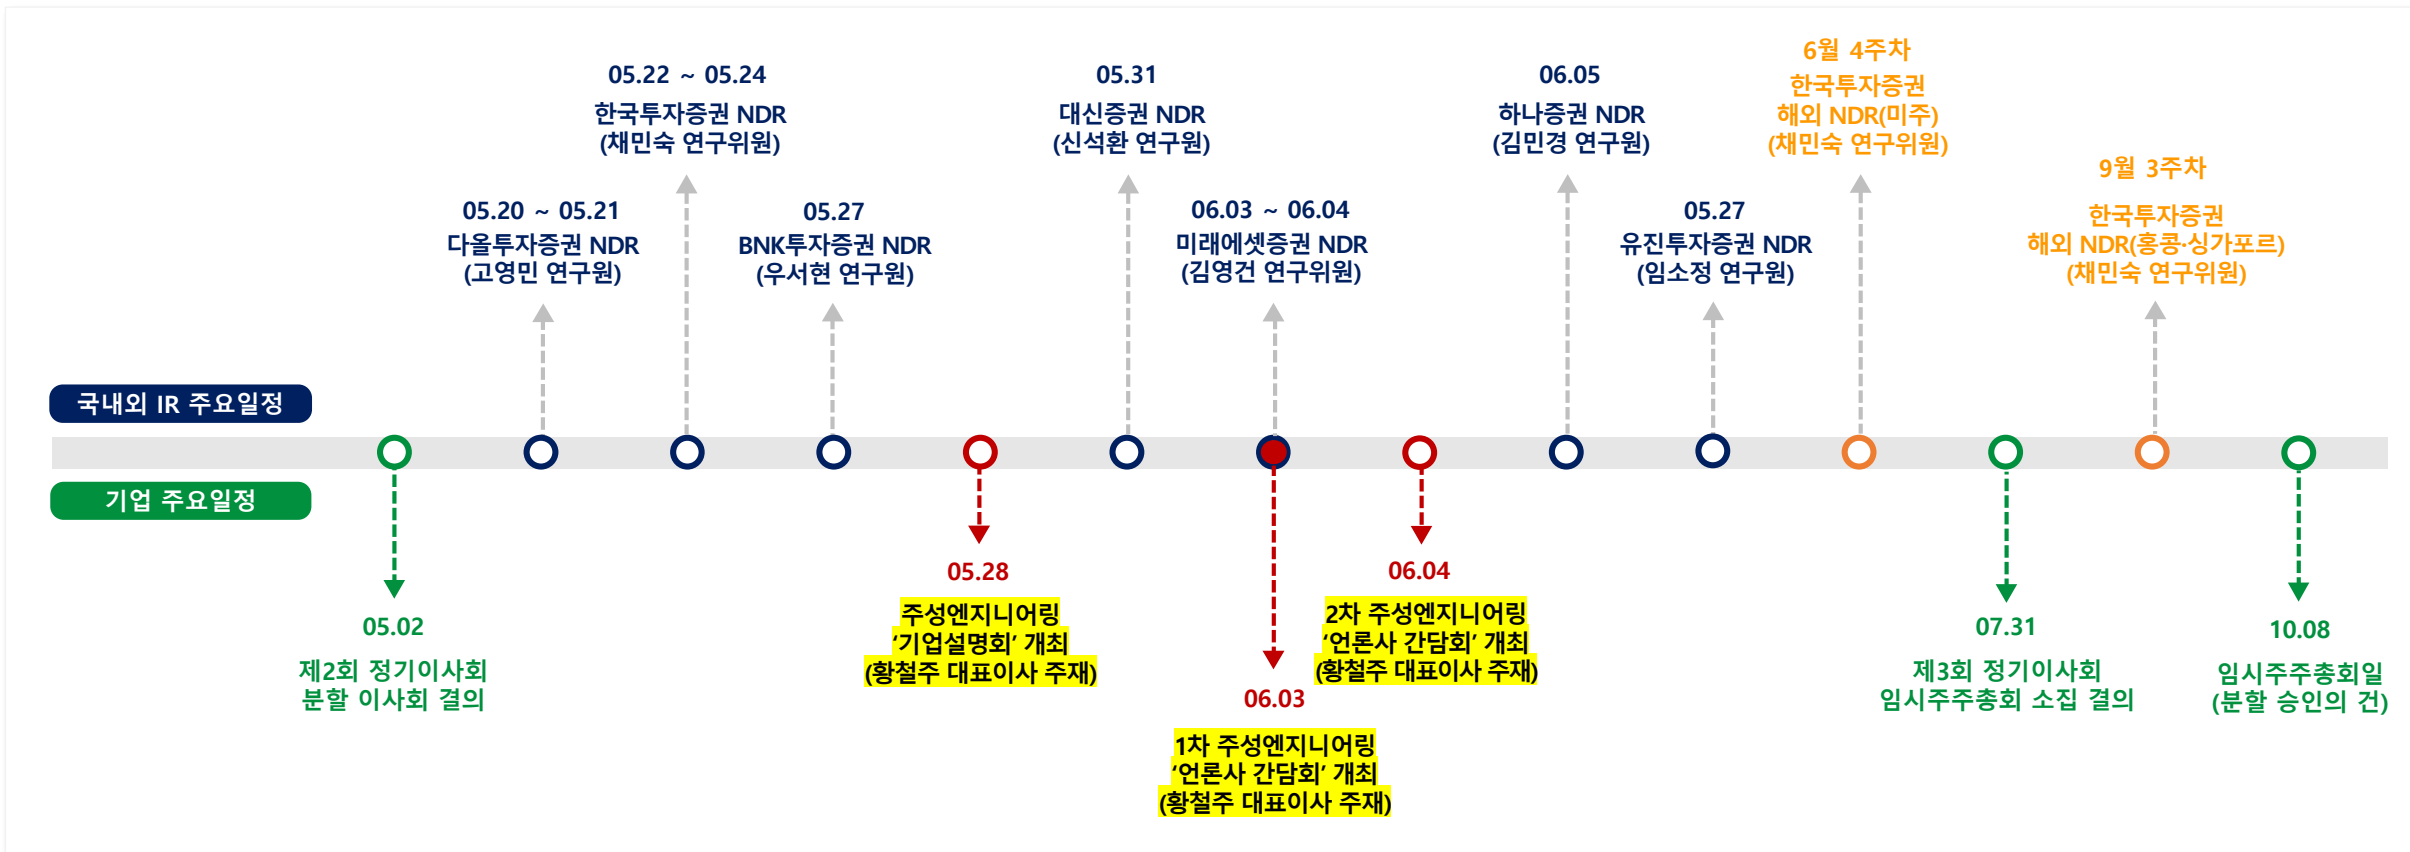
국내외 IR 주요일정

기업 주요일정

05.20 ~ 05.21
다올투자증권 NDR
(고영민 연구원)

05.22 ~ 05.24
한국투자증권 NDR
(채민숙 연구위원)

05.27
BNK투자증권 NDR
(우서현 연구원)

05.31
대신증권 NDR
(신석환 연구원)

06.03 ~ 06.04
미래에셋증권 NDR
(김영건 연구위원)

06.05
하나증권 NDR
(김민경 연구원)

05.27
유진투자증권 NDR
(임소정 연구원)

6월 4주차
한국투자증권
해외 NDR(미주)
(채민숙 연구위원)

9월 3주차
한국투자증권
해외 NDR(홍콩·싱가포르)
(채민숙 연구위원)

05.02
제2회 정기이사회
분할 이사회 결의

05.28
주성엔지니어링
'기업설명회' 개최
(황철주 대표이사 주재)

06.03
1차 주성엔지니어링
'언론사 간담회' 개최
(황철주 대표이사 주재)

06.04
2차 주성엔지니어링
'언론사 간담회' 개최
(황철주 대표이사 주재)

07.31
제3회 정기이사회
임시주주총회 소집 결의

10.08
임시주주총회일
(분할 승인의 건)